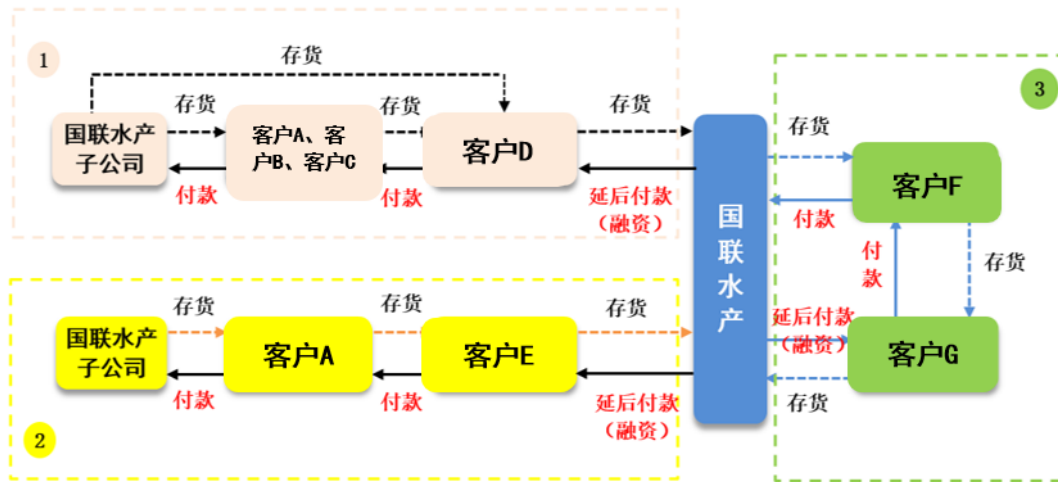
1

存货

存货

存货

存货

国联水产子公司

客户A、客户B、客户C

客户D

付款

付款

延后付款（融资）

国联水产

3

存货

客户F

付款

付款

存货

延后付款（融资）

客户G

存货

存货

存货

存货

国联水产子公司

客户A

客户E

付款

付款

延后付款（融资）

2